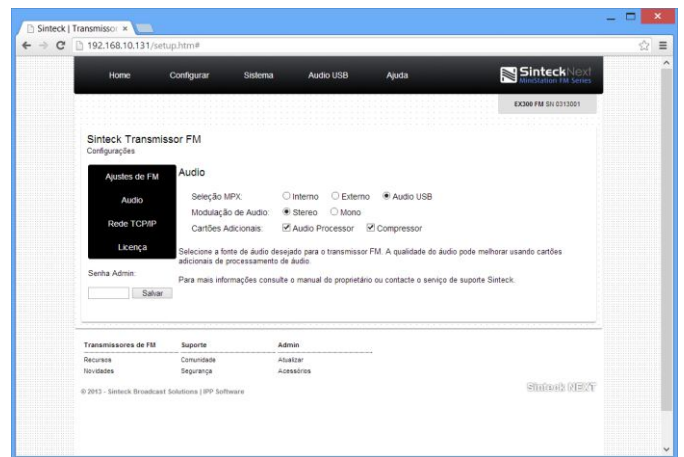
Sinteck | Transmisso ×

192.168.10.131/setup.htm#

Home Configurar Sistema Audio USB Ajuda

SinteckNext MiniStation FM Series

EX300 FM SN 0313001

Sinteck Transmissor FM
Configurações

Ajustes de FM
Audio
Rede TCP/IP
Licença

Audio

Seleção MPX: Interno Externo Audio USB
Modulação de Audio: Stereo Mono
Cartões Adicionais: Audio Processor Compressor

Selecione a fonte de áudio desejado para o transmissor FM. A qualidade do áudio pode melhorar usando cartões adicionais de processamento de áudio.

Para mais informações consulte o manual do proprietário ou contacte o serviço de suporte Sinteck.

Senha Admin:

Salvar

| Transmissores de FM | Suporte | Admin |
|---|---|---|
| Recursos | Comunidade | Atualizar |
| Novidades | Segurança | Acessórios |

© 2013 - Sinteck Broadcast Solutions | IPP Software

Sinteck NEXT